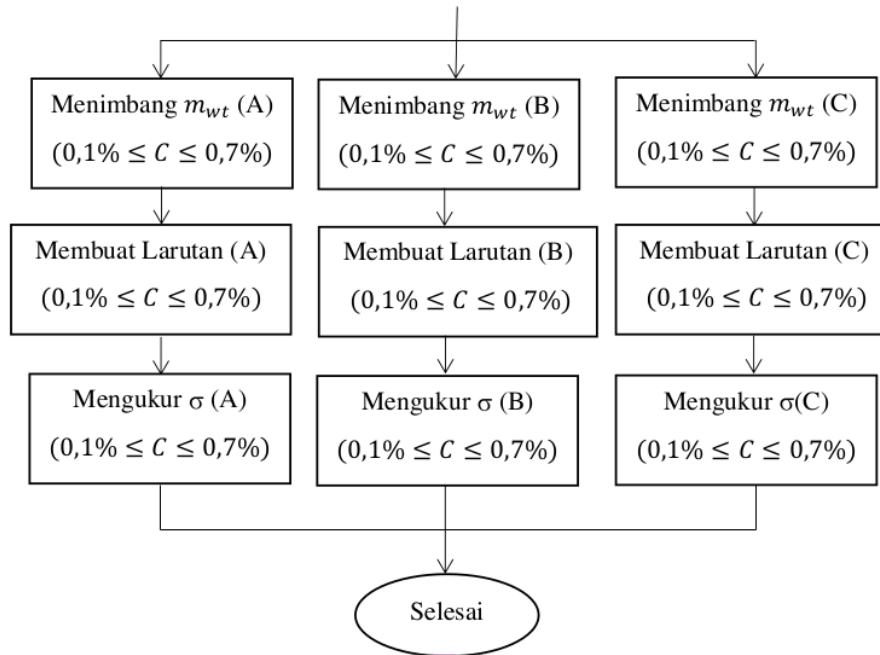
Menimbang $m_{wt}$ (A)
$(0{,}1\% \leq C \leq 0{,}7\%)$

Menimbang $m_{wt}$ (B)
$(0{,}1\% \leq C \leq 0{,}7\%)$

Menimbang $m_{wt}$ (C)
$(0{,}1\% \leq C \leq 0{,}7\%)$

Membuat Larutan (A)
$(0{,}1\% \leq C \leq 0{,}7\%)$

Membuat Larutan (B)
$(0{,}1\% \leq C \leq 0{,}7\%)$

Membuat Larutan (C)
$(0{,}1\% \leq C \leq 0{,}7\%)$

Mengukur $\sigma$ (A)
$(0{,}1\% \leq C \leq 0{,}7\%)$

Mengukur $\sigma$ (B)
$(0{,}1\% \leq C \leq 0{,}7\%)$

Mengukur $\sigma$(C)
$(0{,}1\% \leq C \leq 0{,}7\%)$

Selesai